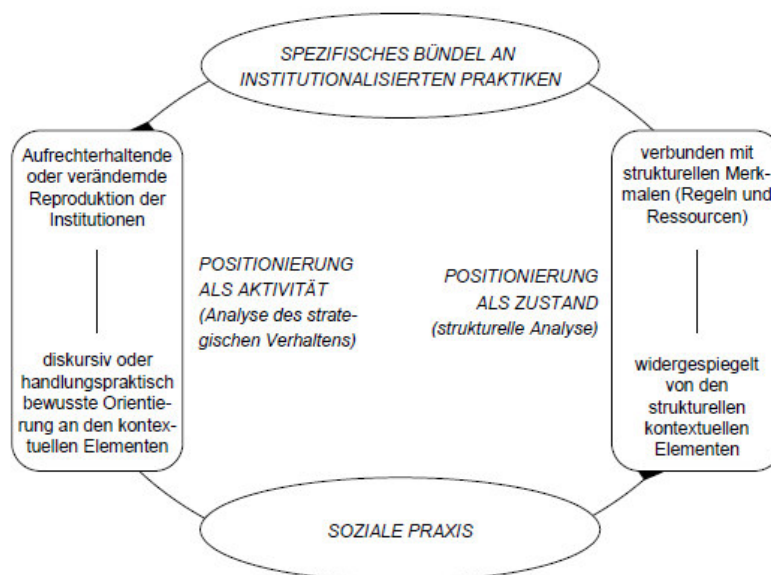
SPEZIFISCHES BÜNDEL AN INSTITUTIONALISIERTEN PRAKTIKEN

Aufrechterhaltende oder verändernde Reproduktion der Institutionen

diskursiv oder handlungspraktisch bewusste Orientierung an den kontextuellen Elementen

POSITIONIERUNG ALS AKTIVITÄT (Analyse des strategischen Verhaltens)

POSITIONIERUNG ALS ZUSTAND (strukturelle Analyse)

verbunden mit strukturellen Merkmalen (Regeln und Ressourcen)

widergespiegelt von den strukturellen kontextuellen Elementen

SOZIALE PRAXIS